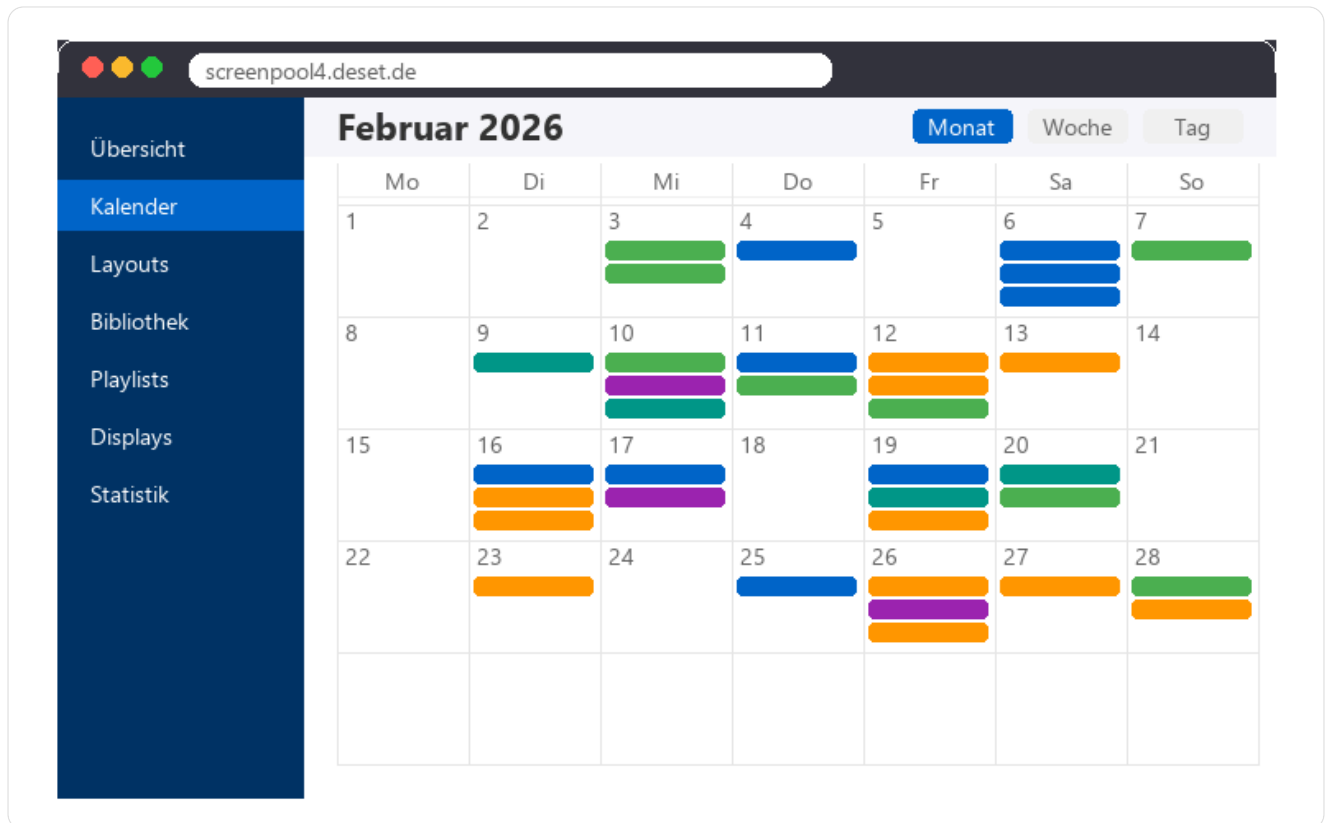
screenpool4.deset.de

Übersicht
Kalender
Layouts
Bibliothek
Playlists
Displays
Statistik

Februar 2026

Monat Woche Tag

| Mo | Di | Mi | Do | Fr | Sa | So |
|---|---|---|---|---|---|---|
| 1 | 2 | 3 | 4 | 5 | 6 | 7 |
| 8 | 9 | 10 | 11 | 12 | 13 | 14 |
| 15 | 16 | 17 | 18 | 19 | 20 | 21 |
| 22 | 23 | 24 | 25 | 26 | 27 | 28 |
| | | | | | | |